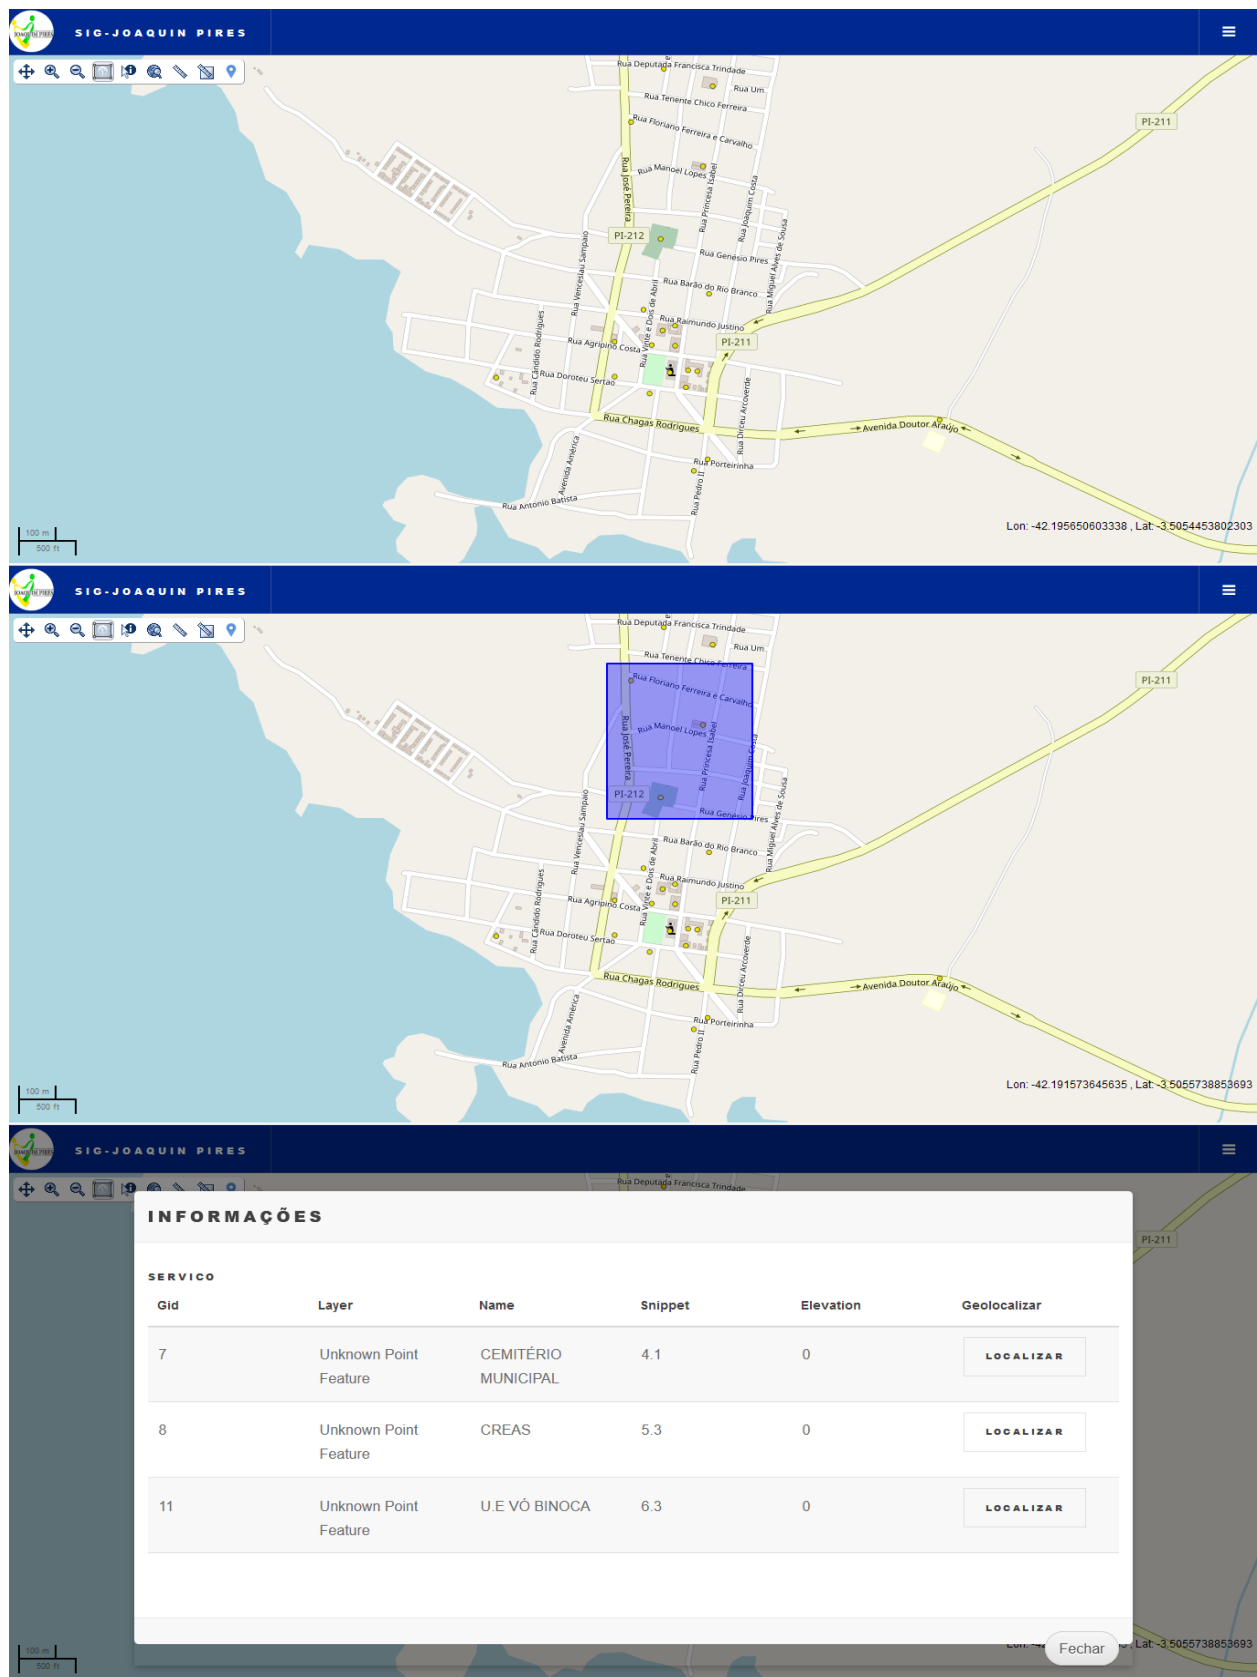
SIG-JOAQUIN PIRES

Rua Deputada Francisca Trindade
Rua Um
Rua Tenente Chico Ferreira
Rua Floriano Ferreira e Carvalho
Rua Manoel Lopes
Rua José Pereira
Rua Princesa Isabel
Rua Joaquim Costa
PI-211
PI-212
Rua Genesio Pires
Rua Miguel Alves de Sousa
Rua Venceslau Sampaio
Rua Barão do Rio Branco
Rua Vinte e Dois de Abril
Rua Raimundo Justino
Rua Cândido Rodrigues
Rua Agripino Costa
PI-211
Rua Doroteu Sertao
Rua Dirceu Arcoverde
Rua Chagas Rodrigues
Avenida Doutor Araújo
Avenida América
Rua Porteirinha
Rua Pedro II
Rua Antonio Batista
100 m
500 ft
Lon: -42.195650603338 , Lat: -3.5054453802303

SIG-JOAQUIN PIRES

Rua Deputada Francisca Trindade
Rua Um
Rua Tenente Chico Ferreira
Rua Floriano Ferreira e Carvalho
Rua Manoel Lopes
Rua José Pereira
Rua Princesa Isabel
Rua Joaquim Costa
PI-211
PI-212
Rua Genesio Pires
Rua Miguel Alves de Sousa
Rua Venceslau Sampaio
Rua Barão do Rio Branco
Rua Vinte e Dois de Abril
Rua Raimundo Justino
Rua Cândido Rodrigues
Rua Agripino Costa
PI-211
Rua Doroteu Sertao
Rua Dirceu Arcoverde
Rua Chagas Rodrigues
Avenida Doutor Araújo
Avenida América
Rua Porteirinha
Rua Pedro II
Rua Antonio Batista
100 m
500 ft
Lon: -42.191573645635 , Lat: -3.5055738853693

SIG-JOAQUIN PIRES
Rua Deputada Francisca Trindade
PI-211

INFORMAÇÕES

SERVICO

| Gid | Layer | Name | Snippet | Elevation | Geolocalizar |
|---|---|---|---|---|---|
| 7 | Unknown Point Feature | CEMITÉRIO MUNICIPAL | 4.1 | 0 | LOCALIZAR |
| 8 | Unknown Point Feature | CREAS | 5.3 | 0 | LOCALIZAR |
| 11 | Unknown Point Feature | U.E VÓ BINOCA | 6.3 | 0 | LOCALIZAR |

Fechar
100 m
500 ft
Lat: -3.5055738853693